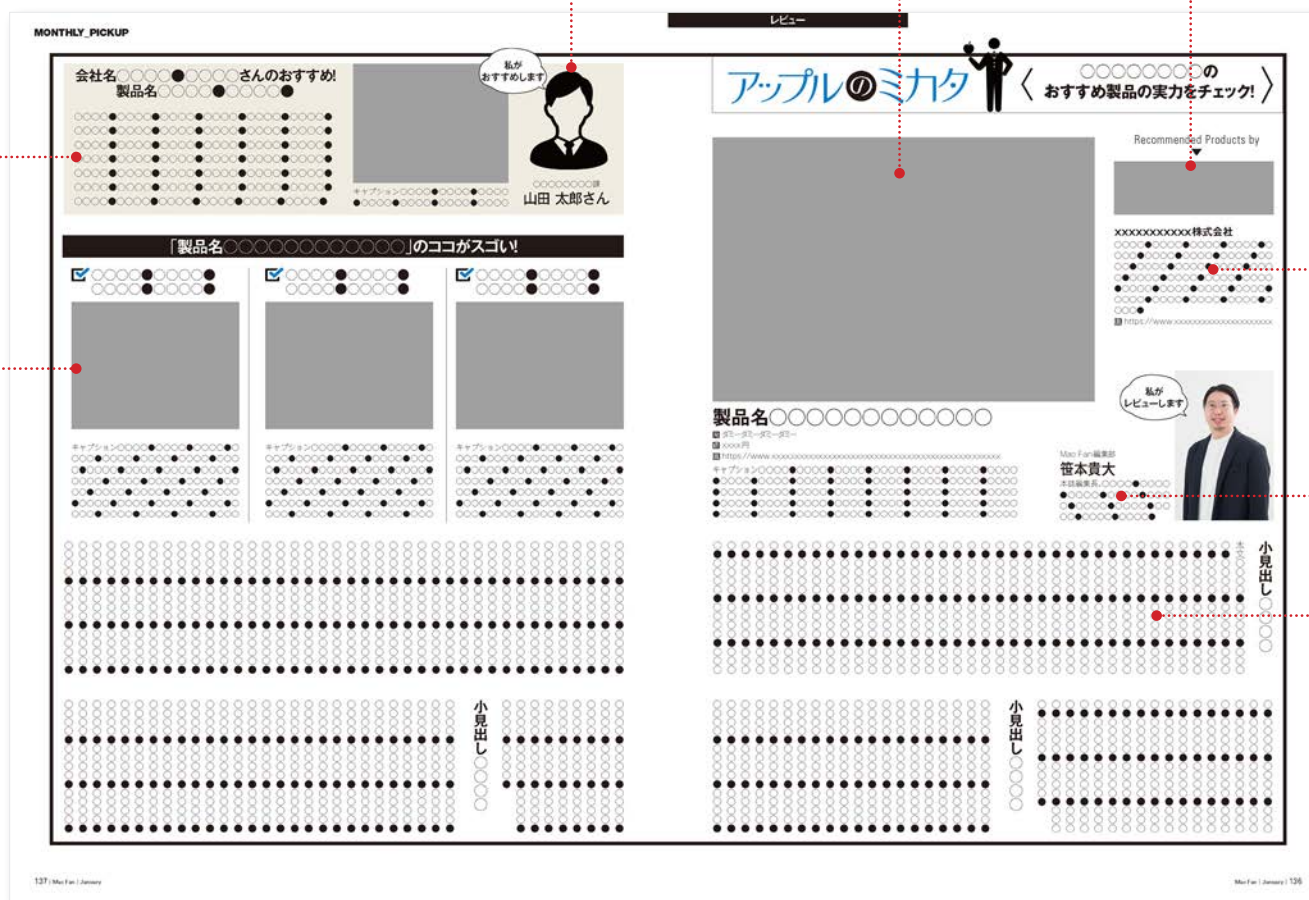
MONTHLY_PICKUP

レビュー

会社名○○○○●○○○○さんのおすすめ!
製品名○○○○●○○○●

私が
おすすめします

キャプション○○○○●○○○●○○○○
●○○○○●○○○○●○○○○●○○○○

○○○○○○○○評
山田 太郎さん

アップルのミカタ

〈 ○○○○○○○○の
おすすめ製品の実力をチェック! 〉

Recommended Products by

xxxxxxxxxxx株式会社

https://www.xxxxxxxxxxxxxxxxxxxxxxxx

「製品名○○○○○○○○○○○○」のココがスゴい!

○○○○●○○○○●
○○○○●○○○○●

キャプション○○○○●○○○●○○○●○

製品名○○○○○○○○○○○○

ダミーダミーダミーダミー
xxxx円
https://www.xxxxxxxxxxxxxxxxxxxxxxxxxxxxxxxxxxxxxxxx

キャプション○○○○●○○○●○○○●○○○●○○○

私が
レビューします

Mac Fan編集部
笹本貴大
本誌編集長。○○○○●○○○

小見出し○○○

小見出し○○○

小見出し○○○

137 | Mac Fan | January

Mac Fan | January | 136